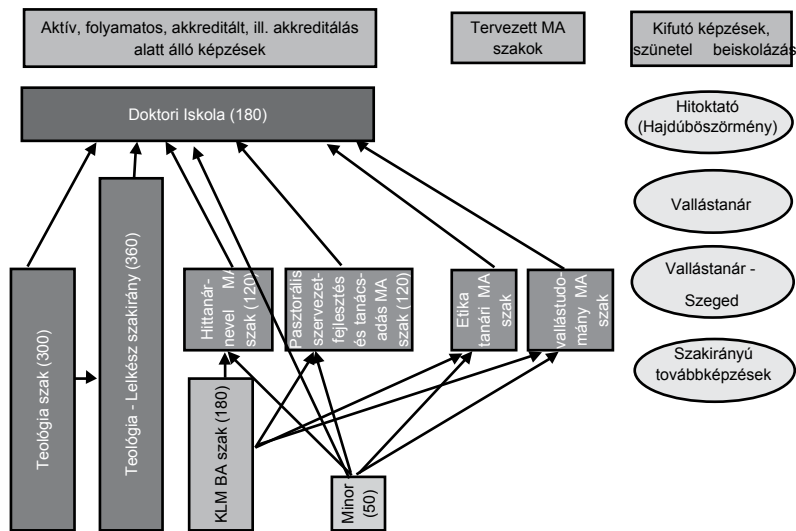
Aktív, folyamatos, akkreditált, ill. akkreditálás alatt álló képzések

Tervezett MA szakok

Kifutó képzések, szünetel beiskolázás

Doktori Iskola (180)

Hitoktató (Hajdúböszörmény)

Vallástanár

Vallástanár - Szeged

Szakirányú továbbképzések

Teológia szak (300)

Teológia - Lelkész szakirány (360)

Hittanár-nevelő MA szak (120)

Pasztorális szervezetfejlesztés és tanácsadás MA szak (120)

Etika tanári MA szak

vallástudomány MA szak

KLM BA szak (180)

Minor (50)